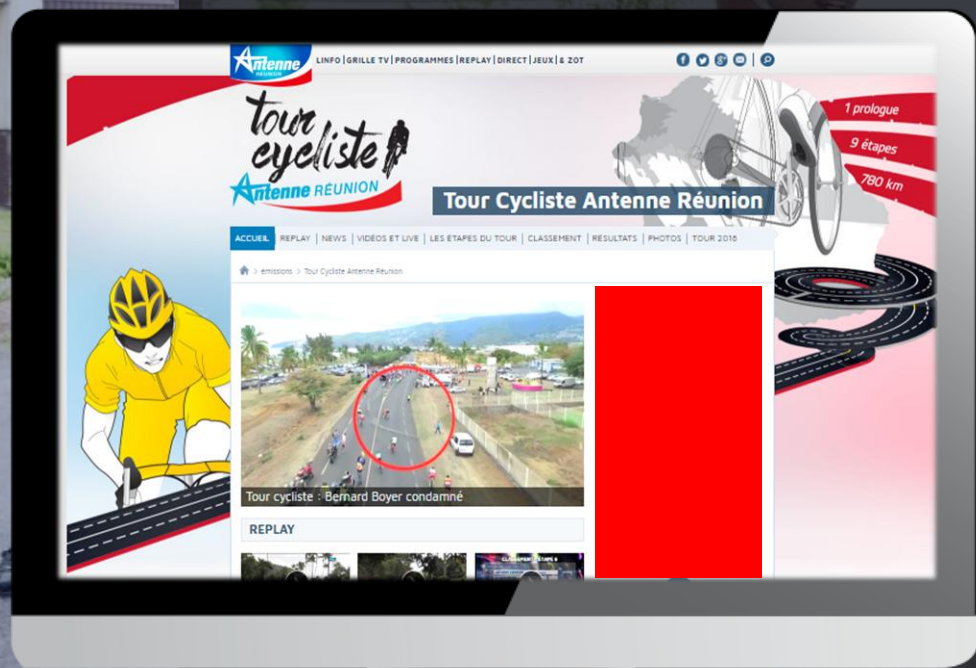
Antenne RÉUNION

LINFO | GRILLE TV | PROGRAMMES | REPLAY | DIRECT | JEUX | & ZOT

tour cycliste Antenne RÉUNION

1 prologue
9 étapes
780 km

Tour Cycliste Antenne Réunion

ACCUEIL | REPLAY | NEWS | VIDÉOS ET LIVE | LES ETAPES DU TOUR | CLASSEMENT | RÉSULTATS | PHOTOS | TOUR 2016

> émissions > Tour Cycliste Antenne Reunion

Tour cycliste : Bernard Boyer condamné

REPLAY